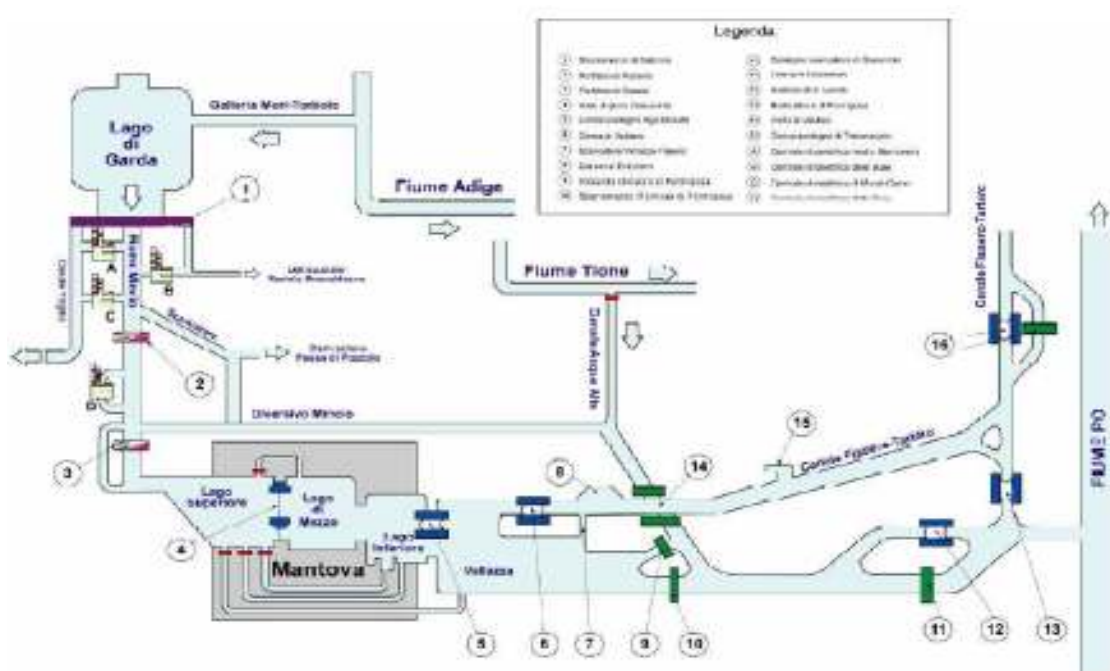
Legenda

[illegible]

Lago di Garda

Galleria Mori-Torbole

Fiume Adige

Fiume Tione

1

A

B

C

D

Fiume Mincio

Canale Virgilio

Scaricatore

Derivazione Pozzolo

2

Diversivo Mincio

Canale Acque Alte

3

Lago superiore

Lago di Mezzo

Lago inferiore

Mantova

Vallazza

4

5

6

7

8

9

10

11

12

13

14

15

16

Canale Fissero-Tartaro

FIUME PO